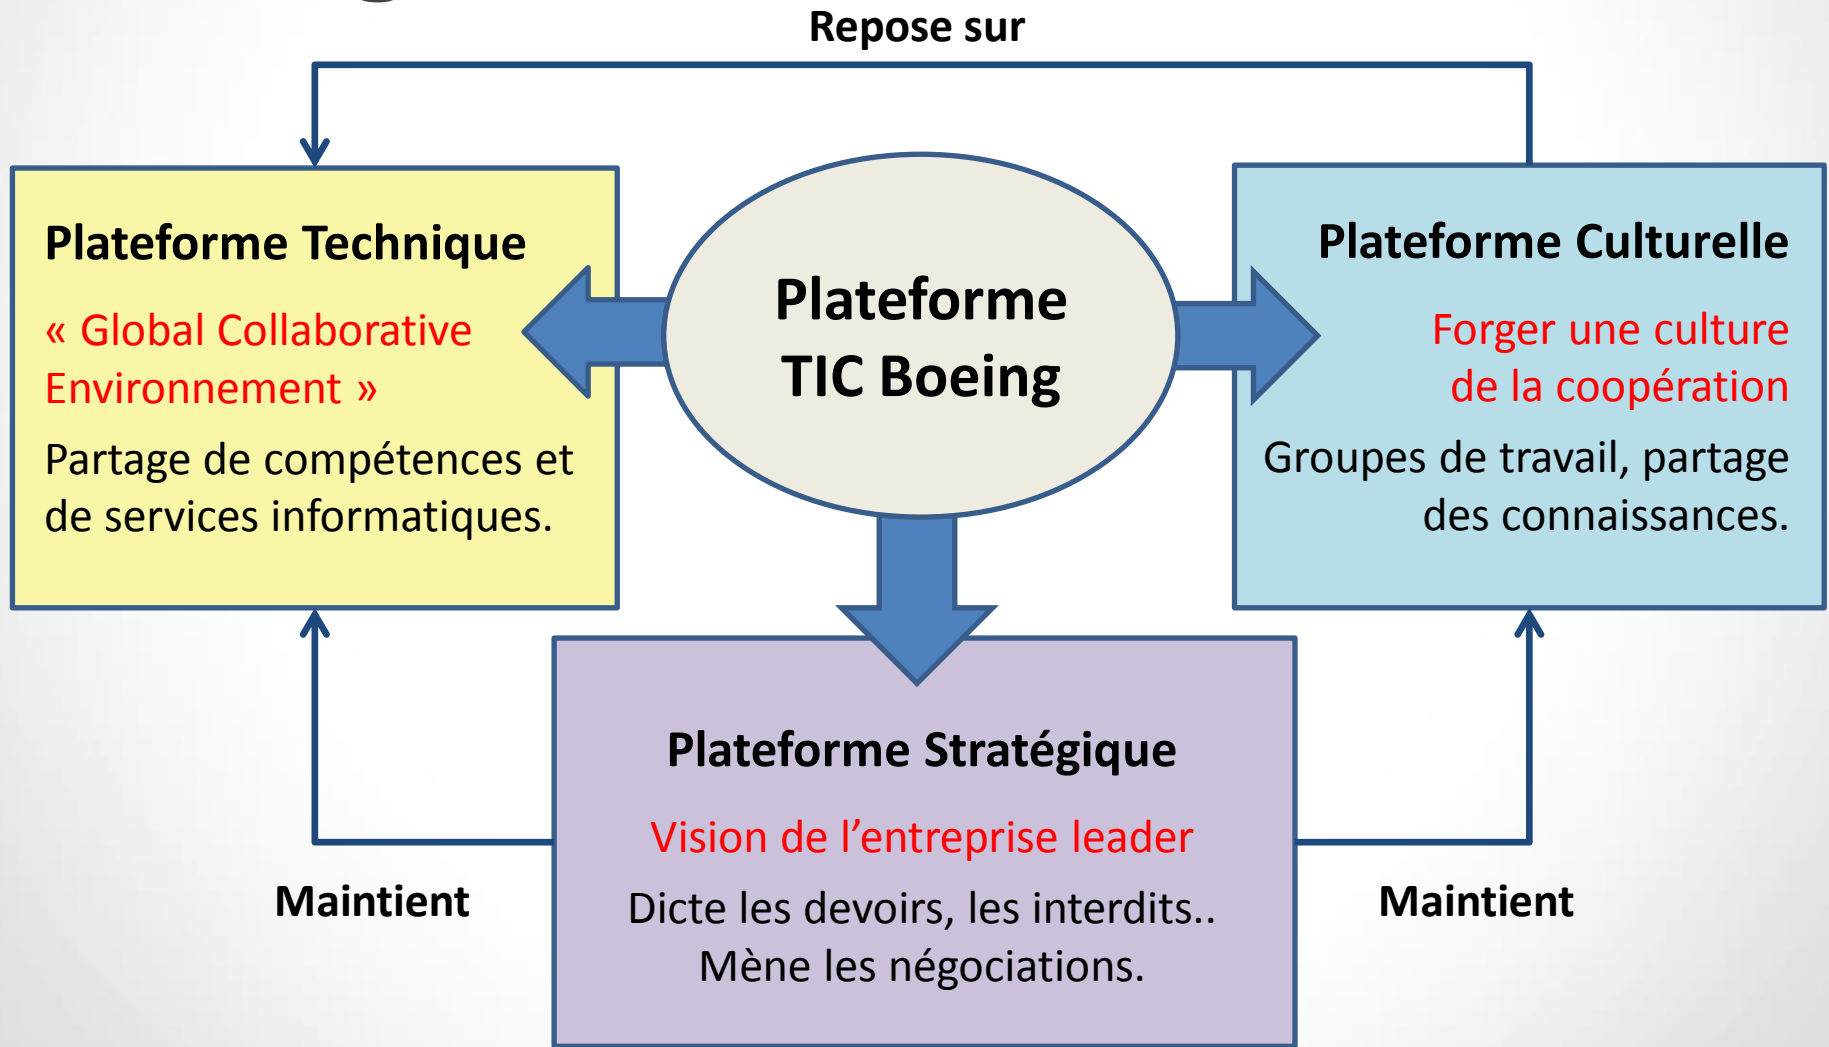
Repose sur

Plateforme Technique

« Global Collaborative Environnement »

Partage de compétences et de services informatiques.

Plateforme TIC Boeing

Plateforme Culturelle

Forger une culture de la coopération

Groupes de travail, partage des connaissances.

Plateforme Stratégique

Vision de l'entreprise leader

Dicte les devoirs, les interdits.. Mène les négociations.

Maintient

Maintient